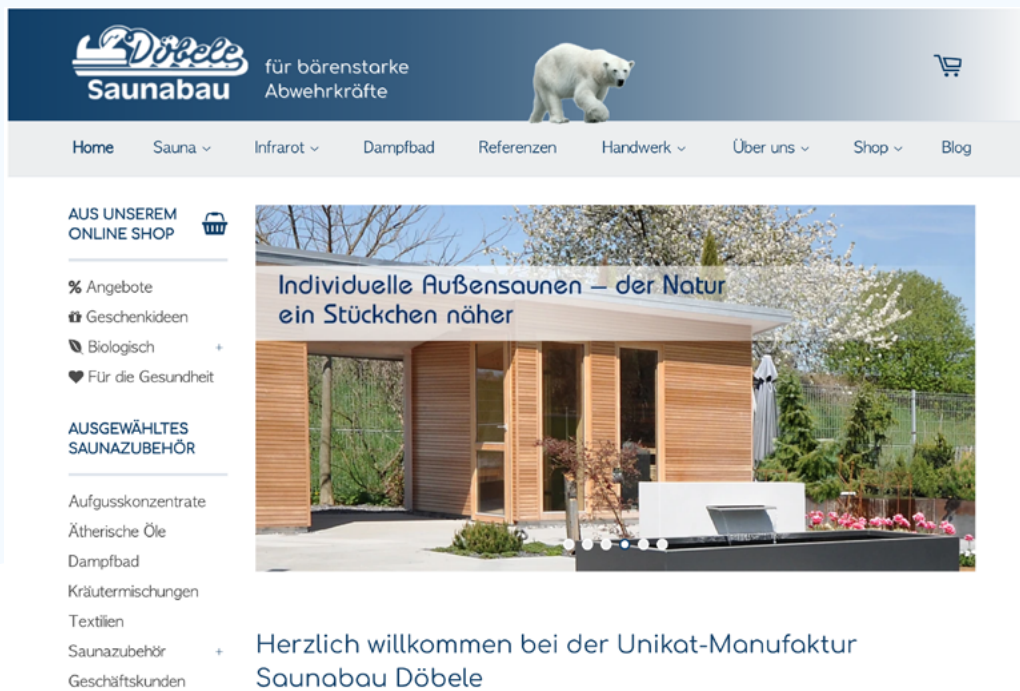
Döbele
Saunabau

für bärenstarke
Abwehrkräfte

Home Sauna Infrarot Dampfbad Referenzen Handwerk Über uns Shop Blog

AUS UNSEREM ONLINE SHOP

% Angebote
Geschenkideen
Biologisch +
Für die Gesundheit

AUSGEWÄHLTES SAUNAZUBEHÖR

Aufgusskonzentrate
Ätherische Öle
Dampfbad
Kräutermischungen
Textilien
Saunazubehör +
Geschäftskunden

Individuelle Außensaunen – der Natur ein Stückchen näher

Herzlich willkommen bei der Unikat-Manufaktur Saunabau Döbele